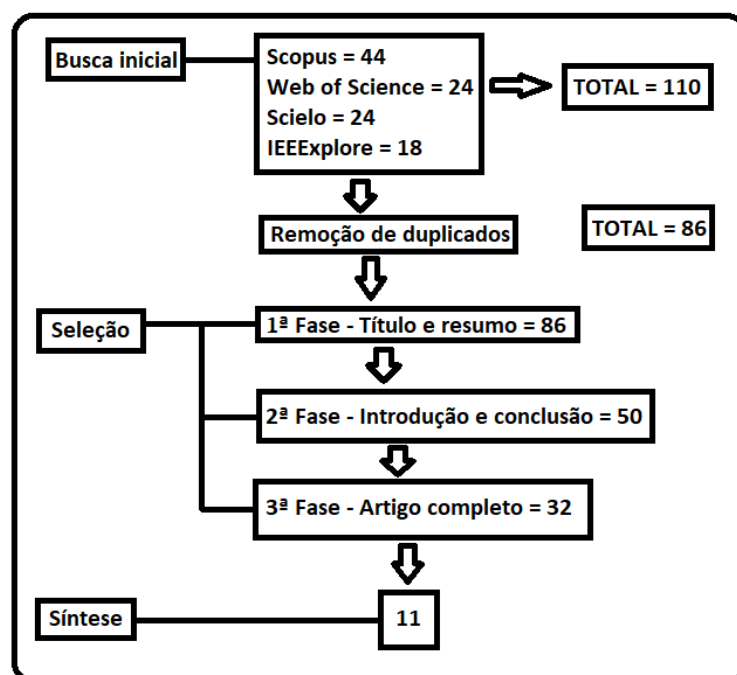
Busca inicial

Scopus = 44
Web of Science = 24
Scielo = 24
IEEExplore = 18

TOTAL = 110

Remoção de duplicados

TOTAL = 86

Seleção

1ª Fase - Título e resumo = 86

2ª Fase - Introdução e conclusão = 50

3ª Fase - Artigo completo = 32

Síntese

11